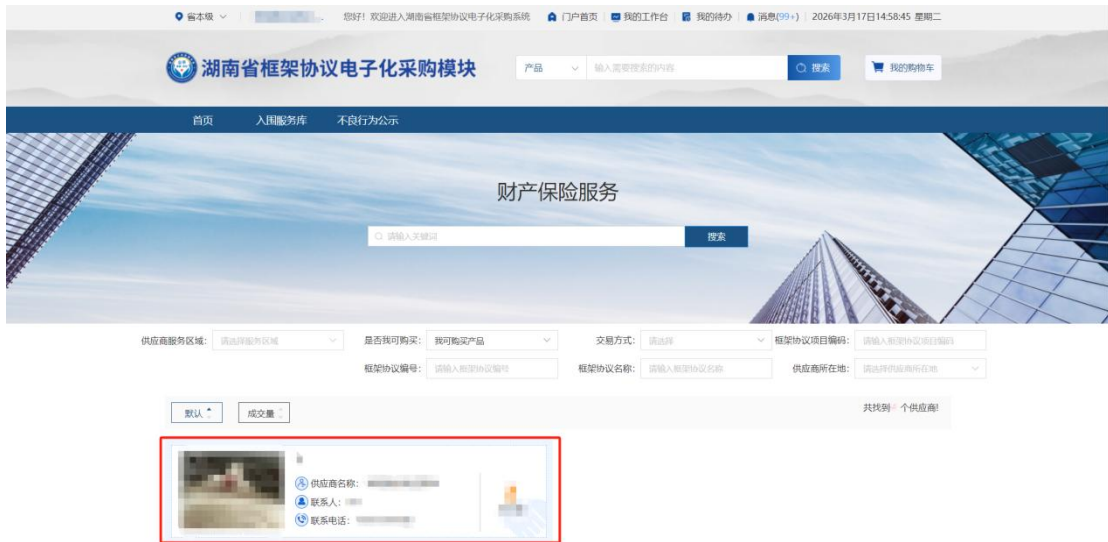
省本级 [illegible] 您好！欢迎进入湖南省框架协议电子化采购系统 门户首页 我的工作台 我的待办 消息(99+) 2026年3月17日14:58:45 星期二

湖南省框架协议电子化采购模块

产品 输入需要搜索的内容 搜索 我的购物车

首页 入围服务库 不良行为公示

财产保险服务

请输入关键词 搜索

供应商服务区域: 请选择服务区域
是否我可购买: 我可购买产品
交易方式: 请选择
框架协议项目编码: 请输入框架协议项目编码
框架协议编号: 请输入框架协议编号
框架协议名称: 请输入框架协议名称
供应商所在地: 请选择供应商所在地

默认 成交量

共找到 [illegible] 个供应商!

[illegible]
供应商名称: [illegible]
联系人: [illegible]
联系电话: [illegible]